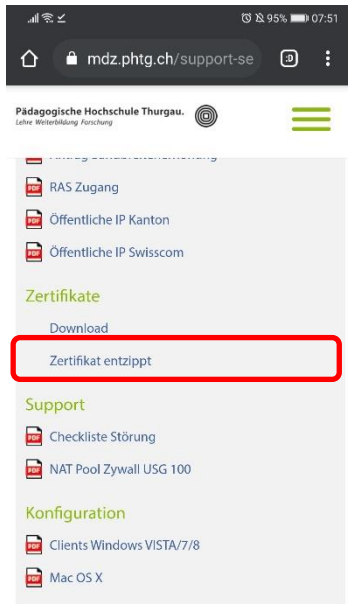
95% 07:51

mdz.phtg.ch/support-se

Pädagogische Hochschule Thurgau.
Lehre Weiterbildung Forschung

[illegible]

PDF RAS Zugang

PDF Öffentliche IP Kanton

PDF Öffentliche IP Swisscom

Zertifikate

Download

Zertifikat entzippt

Support

PDF Checkliste Störung

PDF NAT Pool Zywall USG 100

Konfiguration

PDF Clients Windows VISTA/7/8

PDF Mac OS X